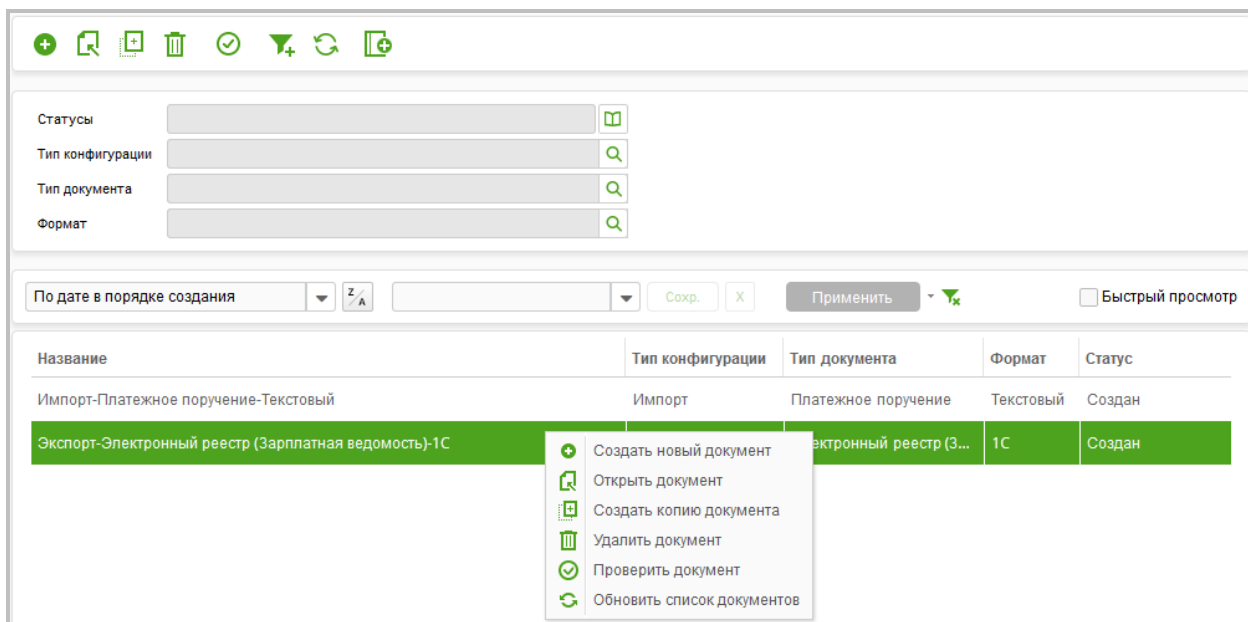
Статусы
Тип конфигурации
Тип документа
Формат

По дате в порядке создания
$^{Z}_{A}$
Сохр.
X
Применить
Быстрый просмотр

| Название | Тип конфигурации | Тип документа | Формат | Статус |
|---|---|---|---|---|
| Импорт-Платежное поручение-Текстовый | Импорт | Платежное поручение | Текстовый | Создан |
| Экспорт-Электронный реестр (Зарплатная ведомость)-1С | | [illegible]ктронный реестр (З... | 1С | Создан |

Создать новый документ
Открыть документ
Создать копию документа
Удалить документ
Проверить документ
Обновить список документов